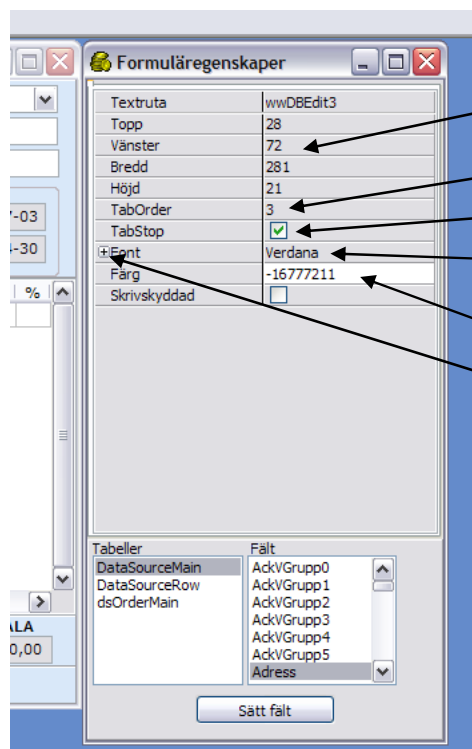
Formuläregenskaper

| | |
|---|---|
| Textruta | wwDBEdit3 |
| Topp | 28 |
| Vänster | 72 |
| Bredd | 281 |
| Höjd | 21 |
| TabOrder | 3 |
| TabStop | ☑ |
| ⊞Font | Verdana |
| Färg | -16777211 |
| Skrivskyddad | ☐ |

Tabeller
DataSourceMain
DataSourceRow
dsOrderMain

Fält
AckVGrupp0
AckVGrupp1
AckVGrupp2
AckVGrupp3
AckVGrupp4
AckVGrupp5
Adress

Sätt fält

7-03
4-30
%
ALA
0,00